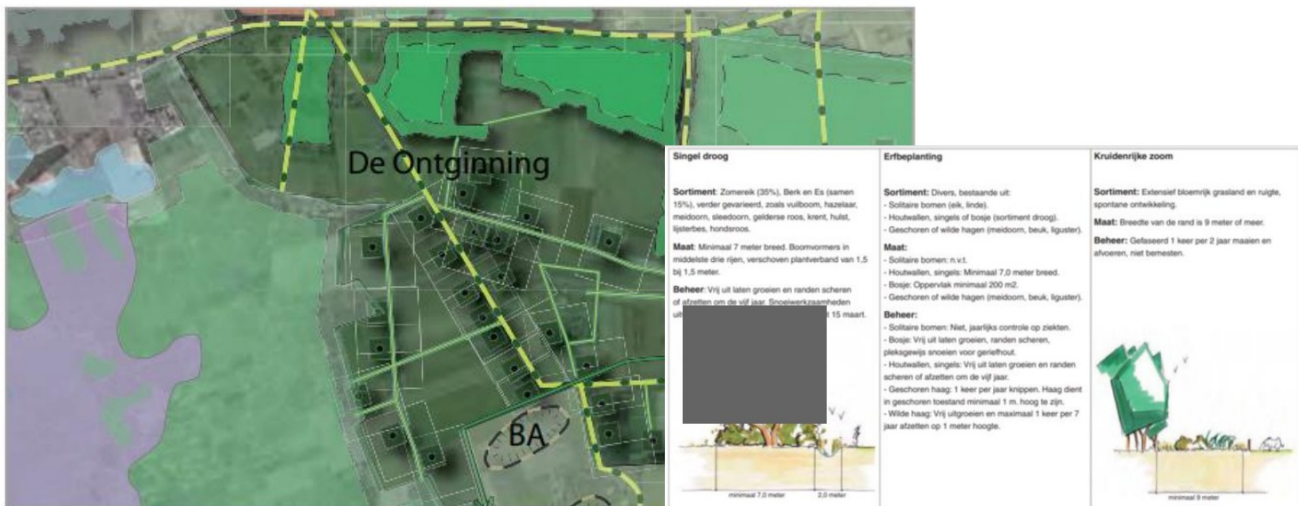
De Ontginning

BA

Singel droog

Sortiment: Zomereik (35%), Berk en Es (samen 15%), verder gevarieerd, zoals vuilboom, hazelaar, meidoorn, sleedoorn, gelderse roos, krent, hulst, lijsterbes, hondsroos.

Maat: Minimaal 7 meter breed. Boomvormers in middelste drie rijen, verschoven plantverband van 1,5 bij 1,5 meter.

Beheer: Vrij uit laten groeien en randen scheren of afzetten om de vijf jaar. Snoeiwerkzaamheden uit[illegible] 15 maart.

minimaal 7,0 meter

2,0 meter

Erfbeplanting

Sortiment: Divers, bestaande uit:
- Solitaire bomen (eik, linde).
- Houtwallen, singels of bosje (sortiment droog).
- Geschoren of wilde hagen (meidoorn, beuk, liguster).

Maat:
- Solitaire bomen: n.v.t.
- Houtwallen, singels: Minimaal 7,0 meter breed.
- Bosje: Oppervlak minimaal 200 m2.
- Geschoren of wilde hagen (meidoorn, beuk, liguster).

Beheer:
- Solitaire bomen: Niet, jaarlijks controle op ziekten.
- Bosje: Vrij uit laten groeien, randen scheren, pleksgewijs snoeien voor geriefhout.
- Houtwallen, singels: Vrij uit laten groeien en randen scheren of afzetten om de vijf jaar.
- Geschoren haag: 1 keer per jaar knippen. Haag dient in geschoren toestand minimaal 1 m. hoog te zijn.
- Wilde haag: Vrij uitgroeien en maximaal 1 keer per 7 jaar afzetten op 1 meter hoogte.

Kruidenrijke zoom

Sortiment: Extensief bloemrijk grasland en ruigte, spontane ontwikkeling.

Maat: Breedte van de rand is 9 meter of meer.

Beheer: Gefaseerd 1 keer per 2 jaar maaien en afvoeren, niet bemesten.

minimaal 9 meter